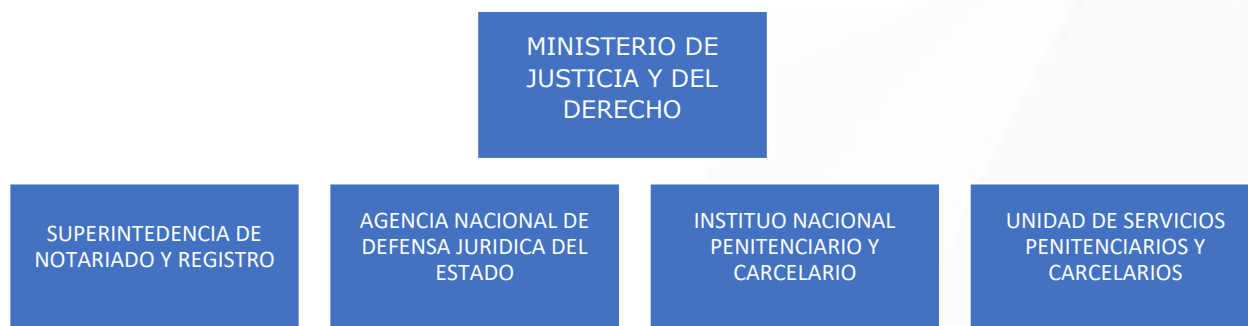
MINISTERIO DE JUSTICIA Y DEL DERECHO

SUPERINTEDENCIA DE NOTARIADO Y REGISTRO

AGENCIA NACIONAL DE DEFENSA JURIDICA DEL ESTADO

INSTITUO NACIONAL PENITENCIARIO Y CARCELARIO

UNIDAD DE SERVICIOS PENITENCIARIOS Y CARCELARIOS